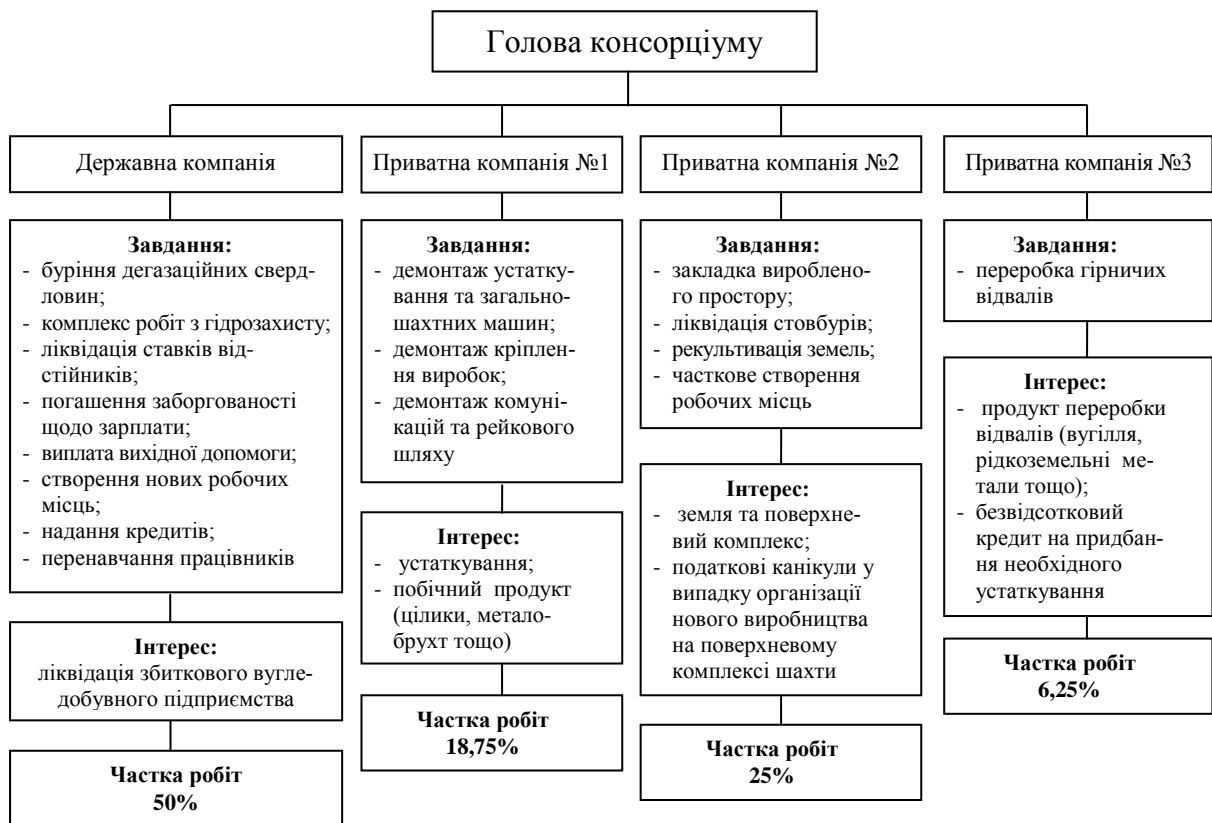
Голова консорціуму

Державна компанія

**Завдання:**
- буріння дегазаційних свердловин;
- комплекс робіт з гідрозахисту;
- ліквідація ставків відстійників;
- погашення заборгованості щодо зарплати;
- виплата вихідної допомоги;
- створення нових робочих місць;
- надання кредитів;
- перенавчання працівників

**Інтерес:**
ліквідація збиткового вуглевидобувного підприємства

**Частка робіт 50%**

Приватна компанія №1

**Завдання:**
- демонтаж устаткування та загальношахтних машин;
- демонтаж кріплення виробок;
- демонтаж комунікацій та рейкового шляху

**Інтерес:**
- устаткування;
- побічний продукт (цілики, металобрухт тощо)

**Частка робіт 18,75%**

Приватна компанія №2

**Завдання:**
- закладка виробленого простору;
- ліквідація стовбурів;
- рекультивація земель;
- часткове створення робочих місць

**Інтерес:**
- земля та поверхневий комплекс;
- податкові канікули у випадку організації нового виробництва на поверхневому комплексі шахти

**Частка робіт 25%**

Приватна компанія №3

**Завдання:**
- переробка гірничих відвалів

**Інтерес:**
- продукт переробки відвалів (вугілля, рідкоземельні метали тощо);
- безвідсотковий кредит на придбання необхідного устаткування

**Частка робіт 6,25%**